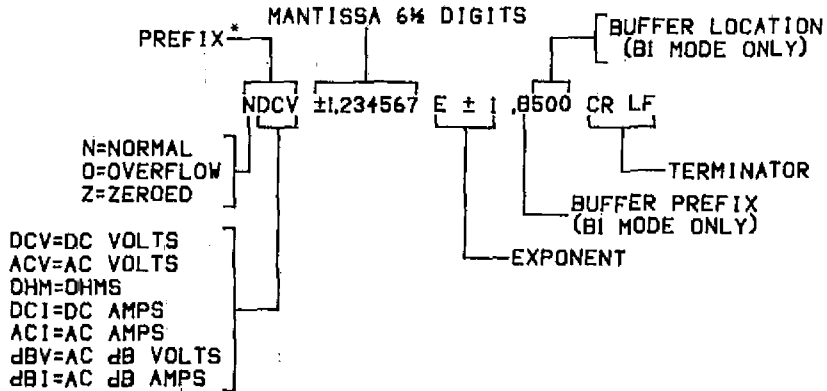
MANTISSA 6½ DIGITS

PREFIX*

BUFFER LOCATION (BI MODE ONLY)

NDCV ±1.234567 E ± 1 ,B500 CR LF

N=NORMAL
O=OVERFLOW
Z=ZEROED

TERMINATOR

BUFFER PREFIX (BI MODE ONLY)

DCV=DC VOLTS
ACV=AC VOLTS
OHM=OHMS
DCI=DC AMPS
ACI=AC AMPS
dBV=AC dB VOLTS
dBI=AC dB AMPS

EXPONENT